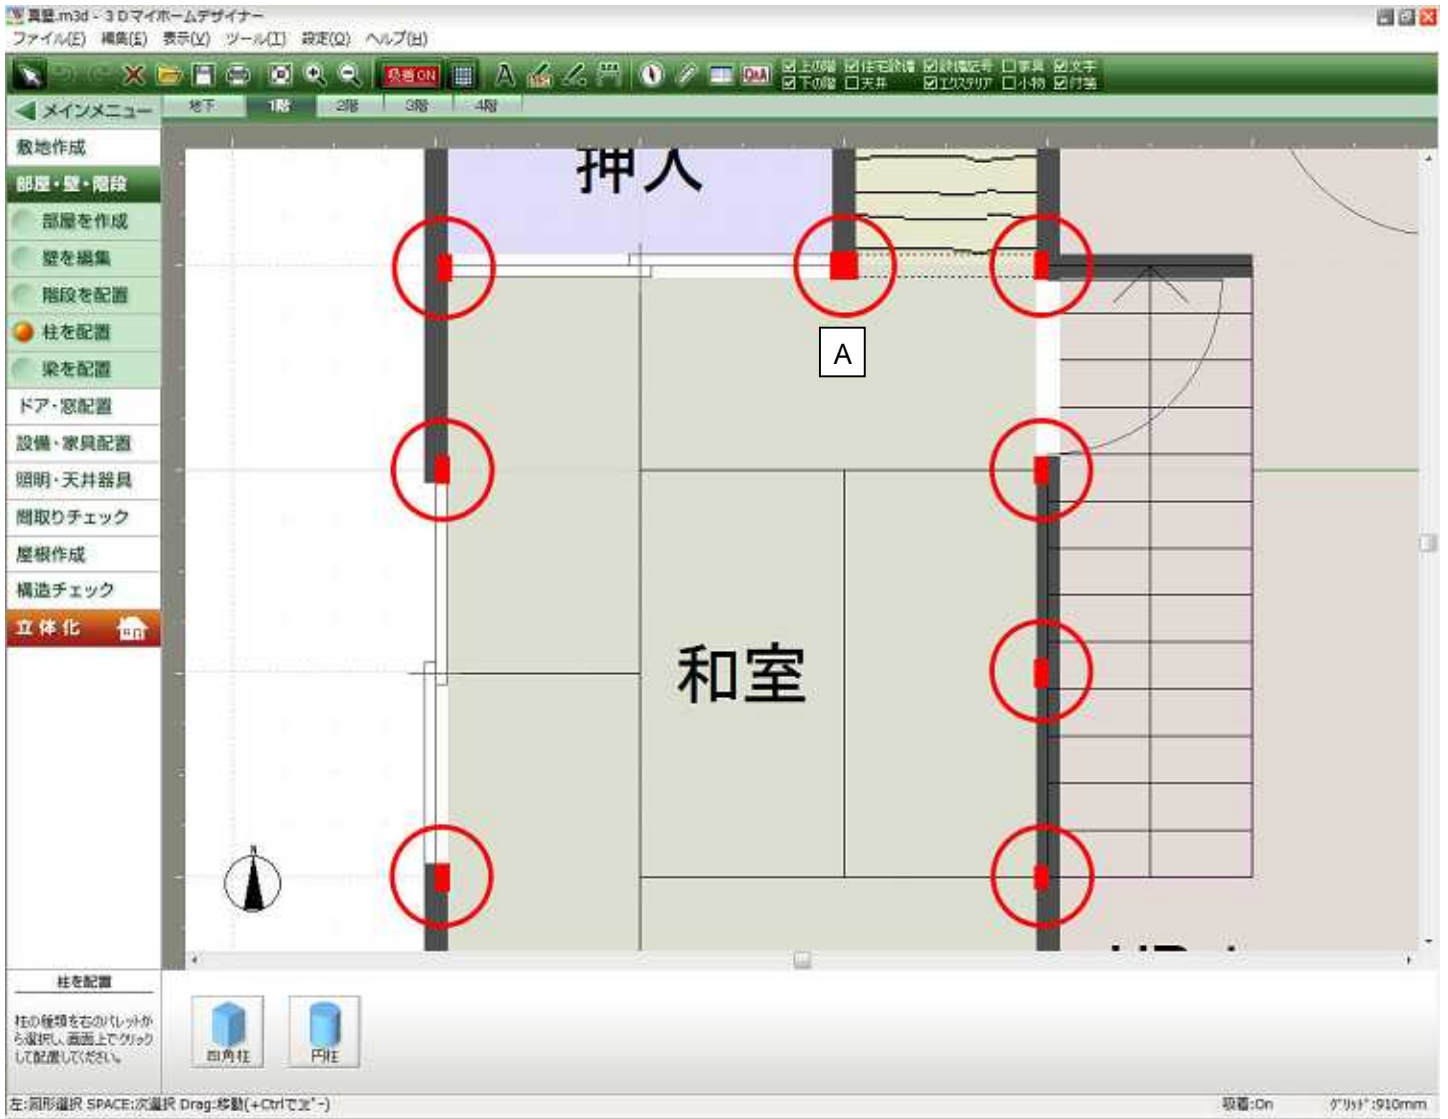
異星.m3d - 3Dマイホームデザイナー
ファイル(F) 編集(E) 表示(V) ツール(T) 設定(O) ヘルプ(H)

吸着ON
☑上の階 ☑住宅設備 ☑設備記号 ☐家具 ☑文字
☑下の階 ☐天井 ☑エクステリア ☐小物 ☑付箋

メインメニュー
地下 1階 2階 3階 4階

敷地作成
部屋・壁・階段
部屋を作成
壁を編集
階段を配置
柱を配置
梁を配置
ドア・窓配置
設備・家具配置
照明・天井器具
間取りチェック
屋根作成
構造チェック
立体化

押入
A
和室
N

柱を配置
柱の種類を右のパレットから選択し、画面上でクリックして配置してください。
四角柱
円柱

左:図形選択 SPACE:次選択 Drag:移動(+Ctrlでｺﾋﾟｰ)
吸着:On
ｸﾞﾘｯﾄﾞ:910mm